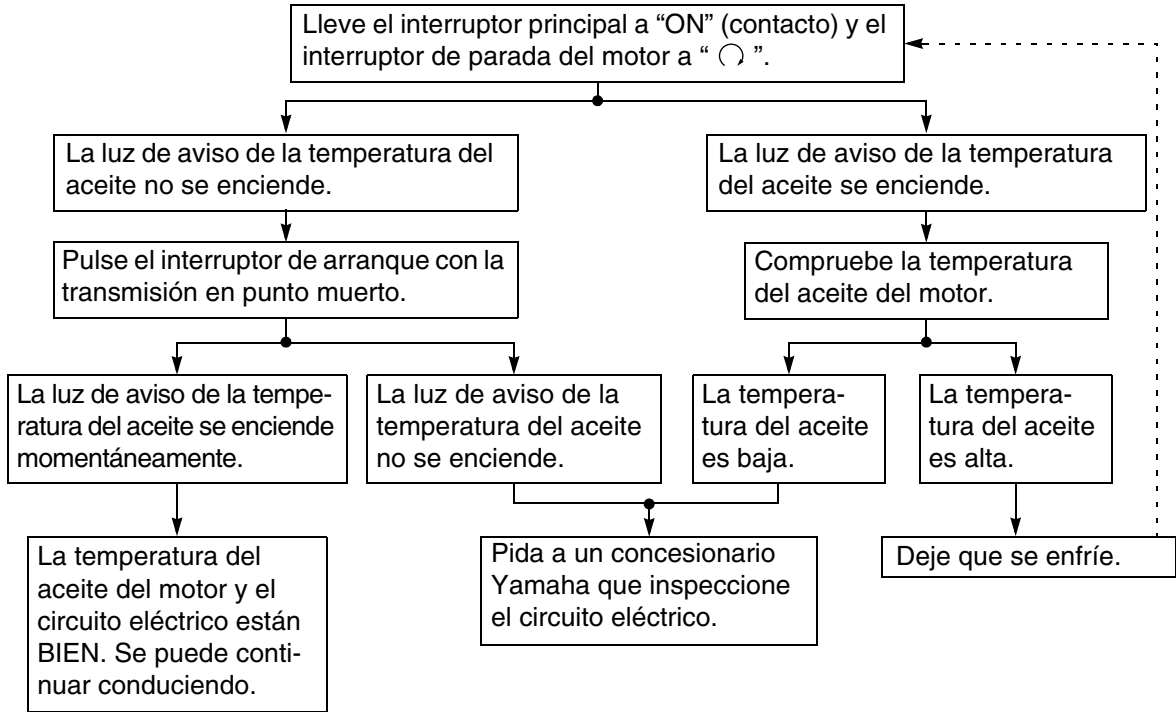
Lleve el interruptor principal a “ON” (contacto) y el interruptor de parada del motor a “ $\bigcap$ ”.

La luz de aviso de la temperatura del aceite no se enciende.

La luz de aviso de la temperatura del aceite se enciende.

Pulse el interruptor de arranque con la transmisión en punto muerto.

Compruebe la temperatura del aceite del motor.

La luz de aviso de la temperatura del aceite se enciende momentáneamente.

La luz de aviso de la temperatura del aceite no se enciende.

La temperatura del aceite es baja.

La temperatura del aceite es alta.

La temperatura del aceite del motor y el circuito eléctrico están BIEN. Se puede continuar conduciendo.

Pida a un concesionario Yamaha que inspeccione el circuito eléctrico.

Deje que se enfríe.